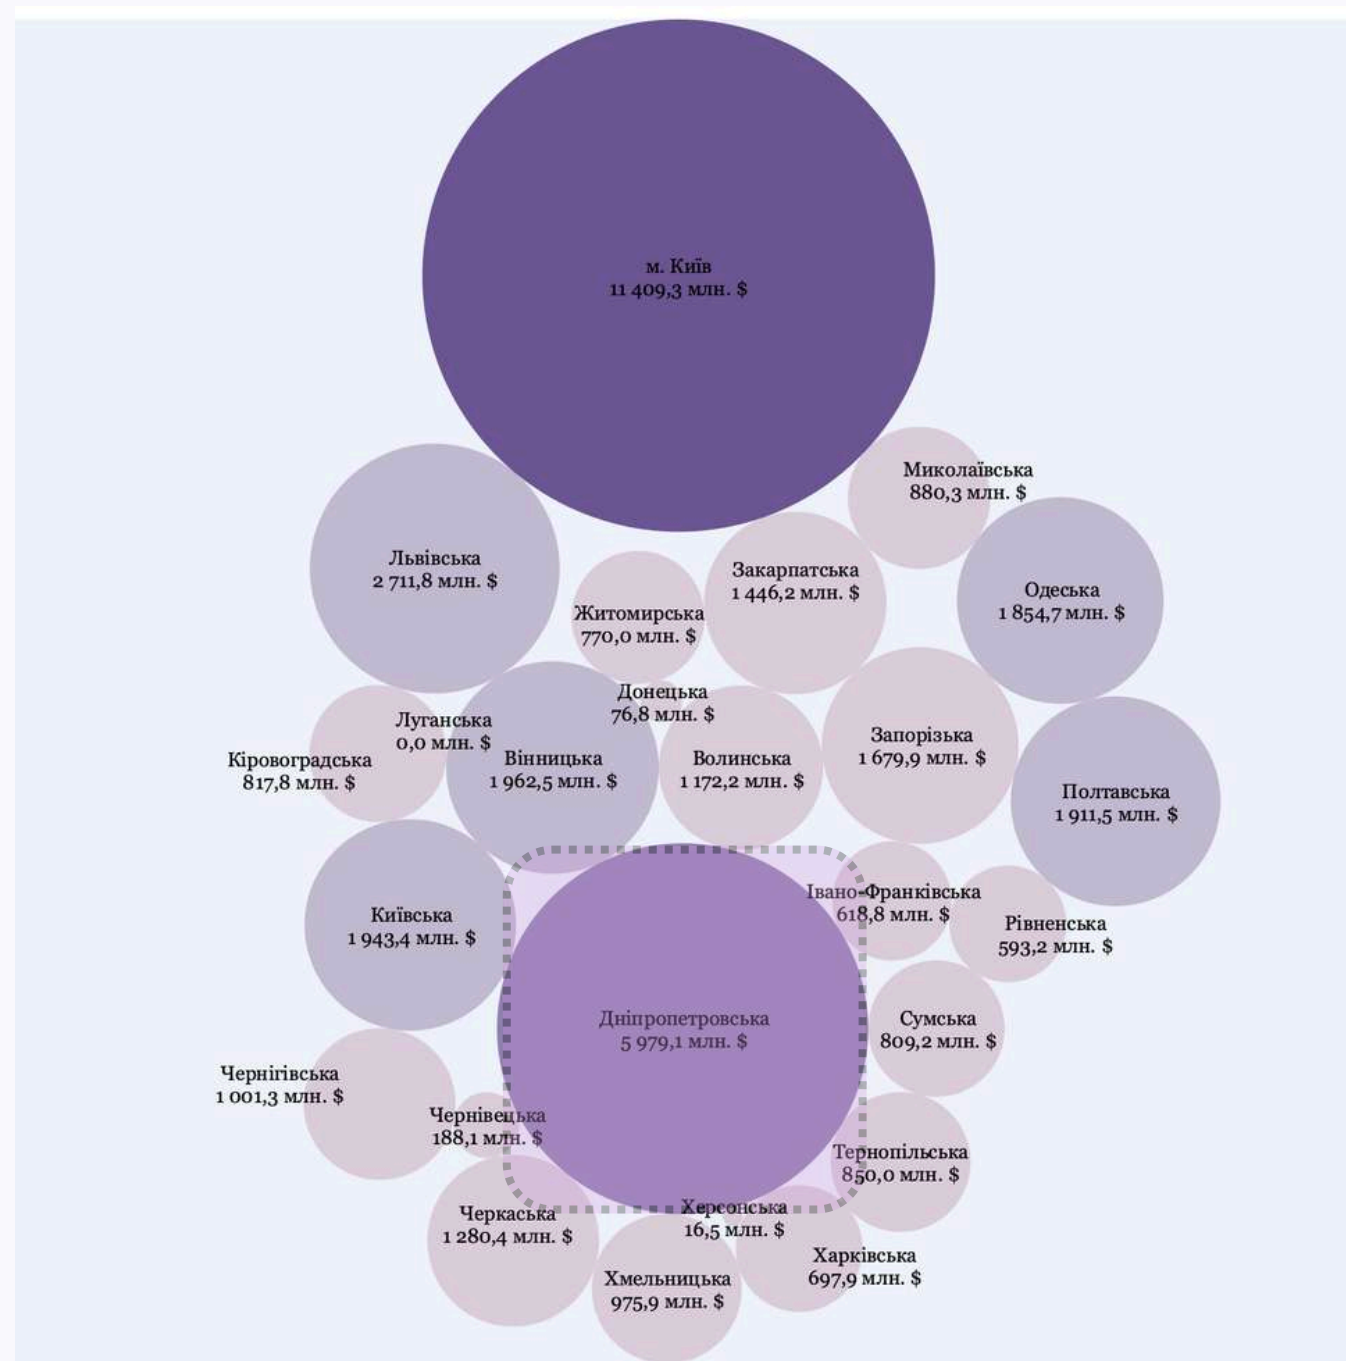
м. Київ
11 409,3 млн. $

Миколаївська
880,3 млн. $

Львівська
2 711,8 млн. $

Закарпатська
1 446,2 млн. $

Одеська
1 854,7 млн. $

Житомирська
770,0 млн. $

Донецька
76,8 млн. $

Луганська
0,0 млн. $

Кіровоградська
817,8 млн. $

Вінницька
1 962,5 млн. $

Волинська
1 172,2 млн. $

Запорізька
1 679,9 млн. $

Полтавська
1 911,5 млн. $

Київська
1 943,4 млн. $

Івано-Франківська
618,8 млн. $

Рівненська
593,2 млн. $

Дніпропетровська
5 979,1 млн. $

Сумська
809,2 млн. $

Чернігівська
1 001,3 млн. $

Чернівецька
188,1 млн. $

Тернопільська
850,0 млн. $

Херсонська
16,5 млн. $

Черкаська
1 280,4 млн. $

Харківська
697,9 млн. $

Хмельницька
975,9 млн. $